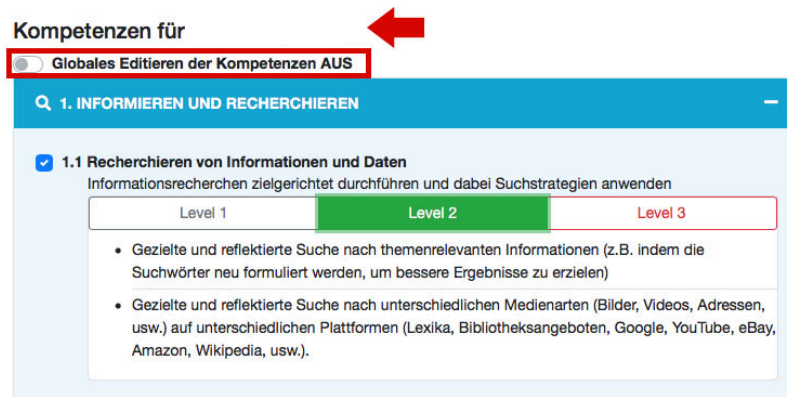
Kompetenzen für

Globales Editieren der Kompetenzen AUS

1. INFORMIEREN UND RECHERCHIEREN

−

1.1 Recherchieren von Informationen und Daten

Informationsrecherchen zielgerichtet durchführen und dabei Suchstrategien anwenden

Level 1 | Level 2 | Level 3

- Gezielte und reflektierte Suche nach themenrelevanten Informationen (z.B. indem die Suchwörter neu formuliert werden, um bessere Ergebnisse zu erzielen)
- Gezielte und reflektierte Suche nach unterschiedlichen Medienarten (Bilder, Videos, Adressen, usw.) auf unterschiedlichen Plattformen (Lexika, Bibliotheksangeboten, Google, YouTube, eBay, Amazon, Wikipedia, usw.).